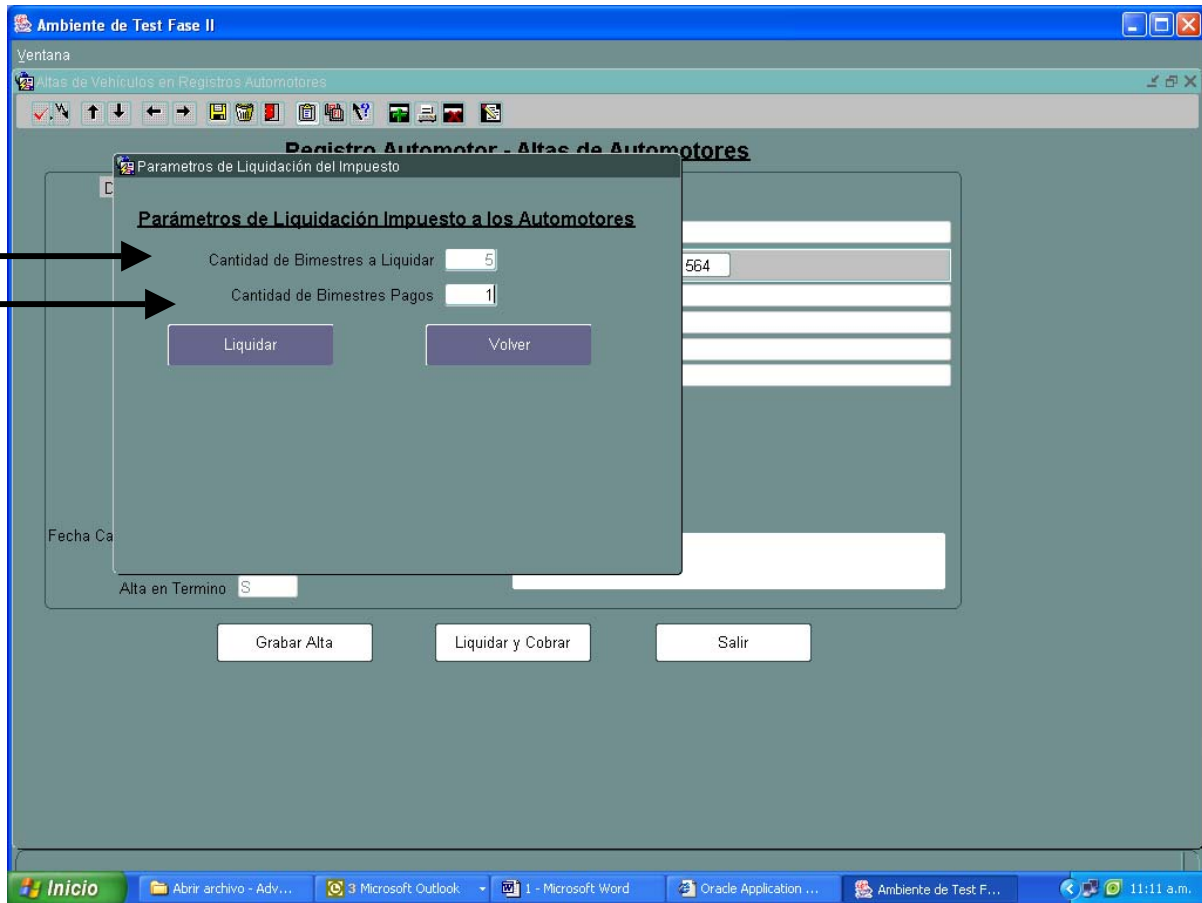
Ambiente de Test Fase II

Ventana

Altas de Vehículos en Registros Automotores

Registro Automotor - Altas de Automotores

Parametros de Liquidación del Impuesto

Parámetros de Liquidación Impuesto a los Automotores

Cantidad de Bimestres a Liquidar 5

Cantidad de Bimestres Pagos 1

Liquidar

Volver

D

564

Fecha Ca

Alta en Termino S

Grabar Alta

Liquidar y Cobrar

Salir

Inicio

Abrir archivo - Adv...

3 Microsoft Outlook

1 - Microsoft Word

Oracle Application ...

Ambiente de Test F...

11:11 a.m.